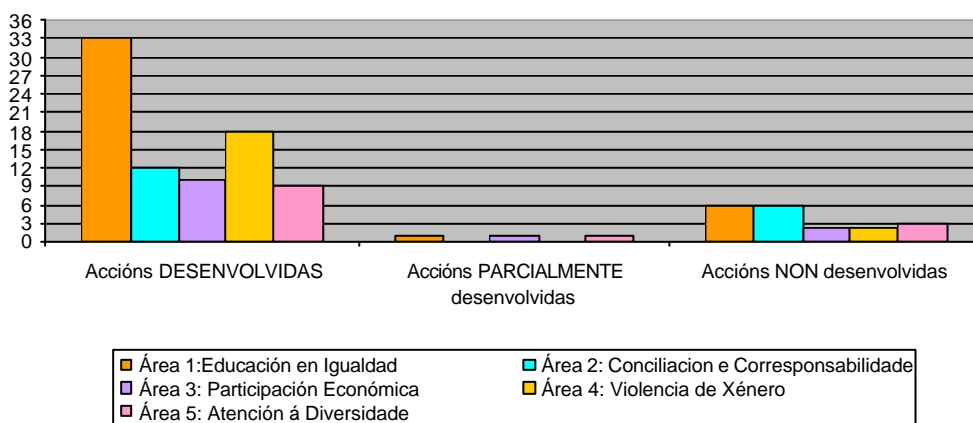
36
33
30
27
24
21
18
15
12
9
6
3
0

Accións DESENVOLVIDAS
Accións PARCIALMENTE desenvolvidas
Accións NON desenvolvidas

Área 1:Educación en Igualdad
Área 2: Conciliacion e Corresponsabilidade
Área 3: Participación Económica
Área 4: Violencia de Xénero
Área 5: Atención á Diversidade